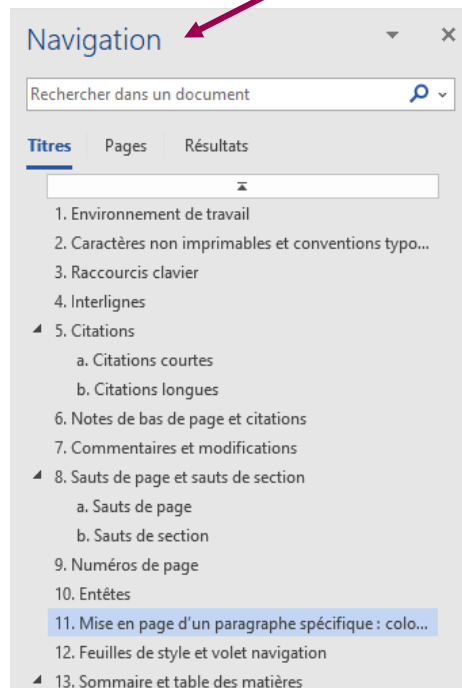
Navigation

Rechercher dans un document

Titres Pages Résultats

1. Environnement de travail
2. Caractères non imprimables et conventions typo...
3. Raccourcis clavier
4. Interlignes
5. Citations
a. Citations courtes
b. Citations longues
6. Notes de bas de page et citations
7. Commentaires et modifications
8. Sauts de page et sauts de section
a. Sauts de page
b. Sauts de section
9. Numéros de page
10. Entêtes
11. Mise en page d'un paragraphe spécifique : colo...
12. Feuilles de style et volet navigation
13. Sommaire et table des matières